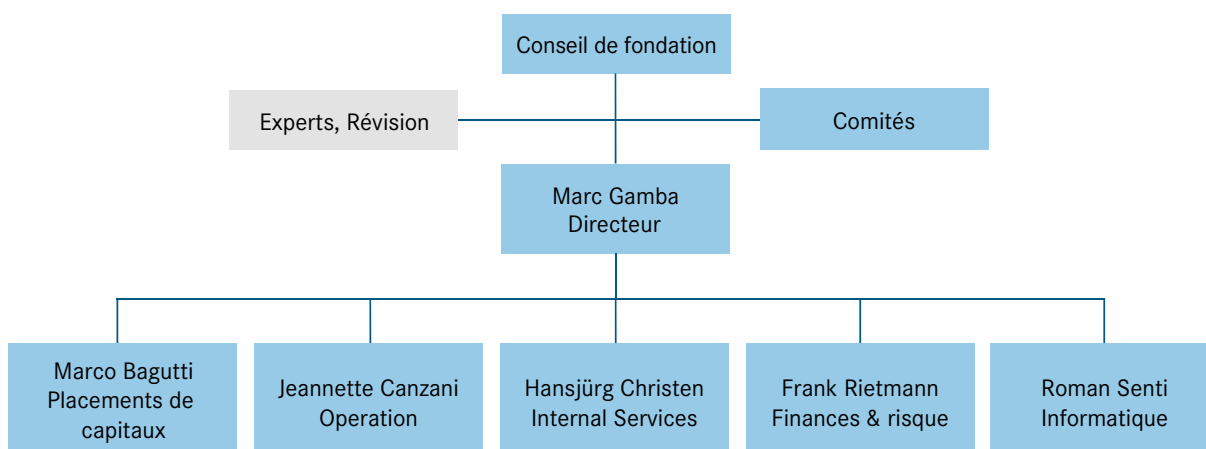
Conseil de fondation

Experts, Révision

Comités

Marc Gamba
Directeur

Marco Bagutti
Placements de capitaux

Jeannette Canzani
Operation

Hansjürg Christen
Internal Services

Frank Rietmann
Finances & risque

Roman Senti
Informatique